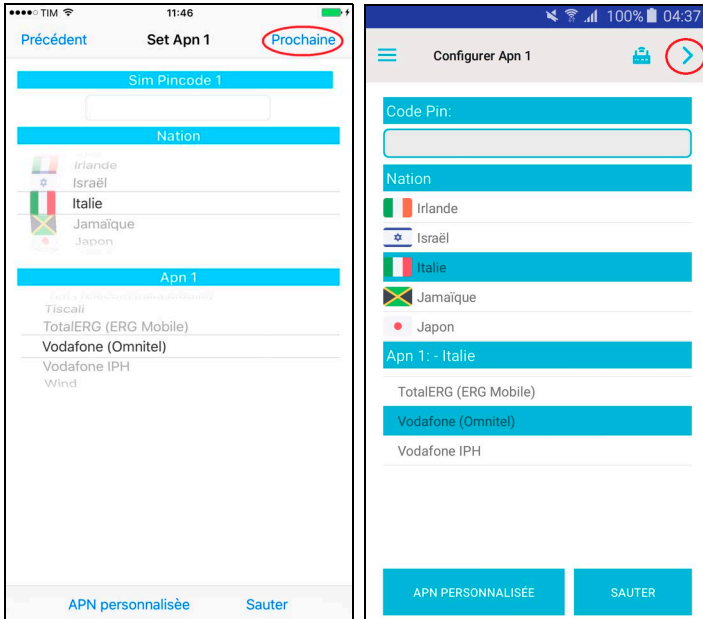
●●●●○ TIM 11:46

Précédent Set Apn 1 Prochaine

Sim Pincode 1

Nation

Irlande
Israël
Italie
Jamaïque
Japon

Apn 1

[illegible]
Tiscali
TotalERG (ERG Mobile)
Vodafone (Omnitel)
Vodafone IPH
Wind

APN personnalisée Sauter

100% 04:37

Configurer Apn 1

Code Pin:

Nation

Irlande
Israël
Italie
Jamaïque
Japon

Apn 1: - Italie

TotalERG (ERG Mobile)
Vodafone (Omnitel)
Vodafone IPH

APN PERSONNALISÉE SAUTER